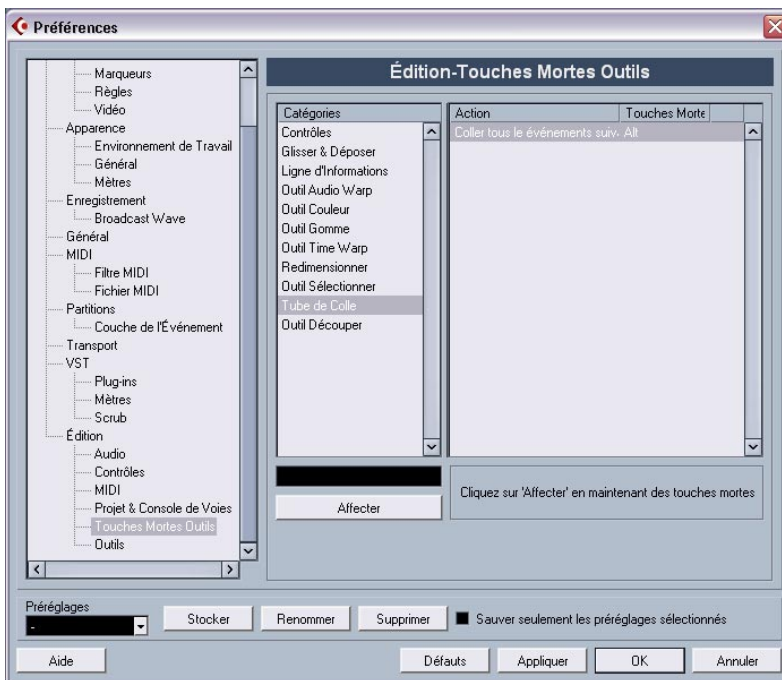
Préférences

Marqueurs
Règles
Vidéo
Apparence
Environnement de Travail
Général
Mètres
Enregistrement
Broadcast Wave
Général
MIDI
Filtre MIDI
Fichier MIDI
Partitions
Couche de l'Événement
Transport
VST
Plug-ins
Mètres
Scrub
Édition
Audio
Contrôles
MIDI
Projet & Console de Voies
Touches Mortes Outils
Outils

Édition-Touches Mortes Outils

| Catégories |
|---|
| Contrôles |
| Glisser & Déposer |
| Ligne d'Informations |
| Outil Audio Warp |
| Outil Couleur |
| Outil Gomme |
| Outil Time Warp |
| Redimensionner |
| Outil Sélectionner |
| Tube de Colle |
| Outil Découper |

| Action | Touches Morte |
|---|---|
| Coller tous le événements suiv. | Alt |

Affecter

Cliquez sur 'Affecter' en maintenant des touches mortes

Préréglages
-
Stocker
Renommer
Supprimer
Sauver seulement les préréglages sélectionnés

Aide
Défauts
Appliquer
OK
Annuler